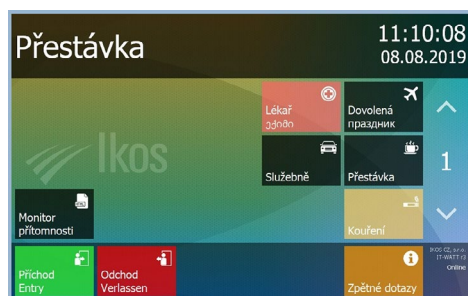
Přestávka

11:10:08
08.08.2019

Ikos

Lékař
ექიმი

Dovolená
праздник

Služebně

Přestávka

1

Monitor přítomnosti

Kouření

Příchod
Entry

Odchod
Verlassen

Zpětné dotazy

IKOS CZ, s.r.o.
IT-WATT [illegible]
Online